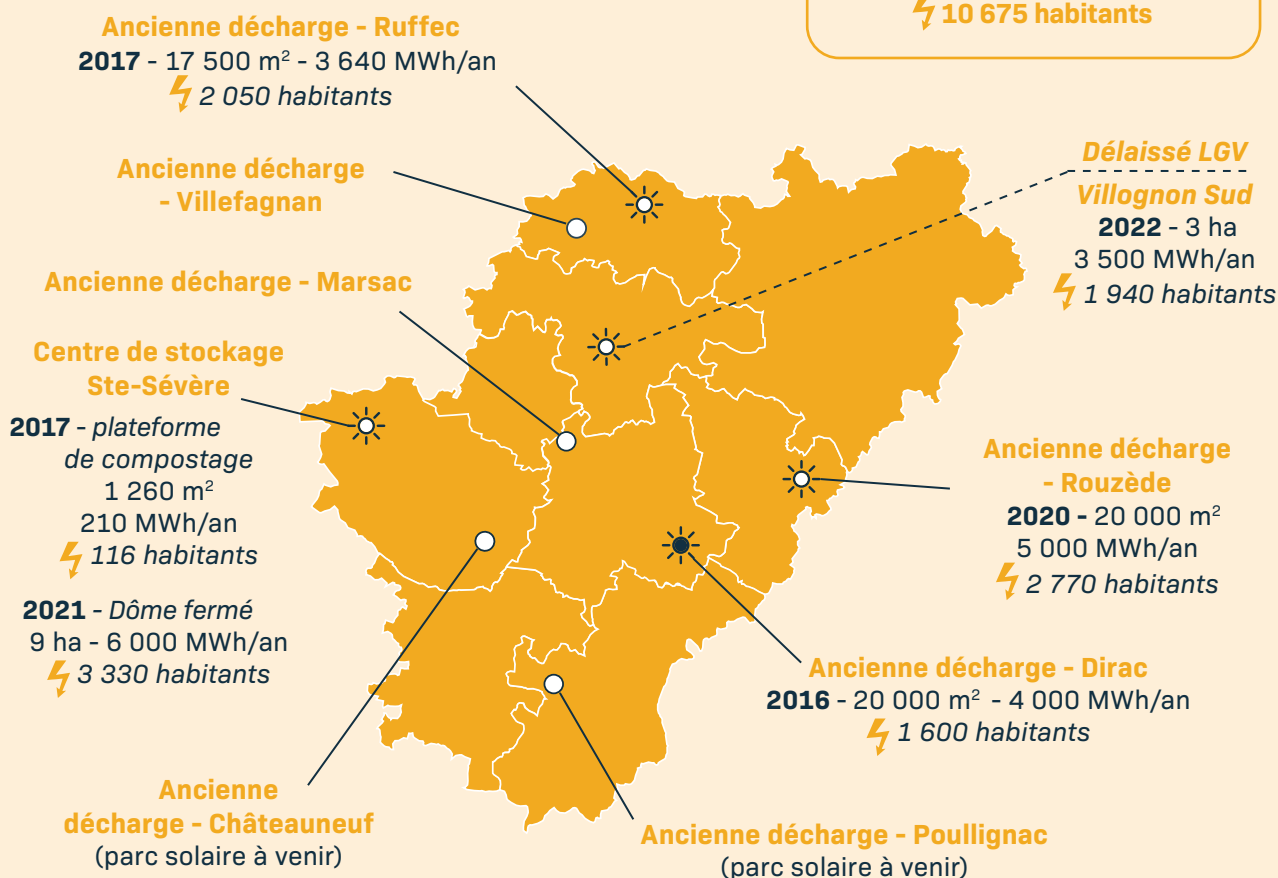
10 675 habitants

Ancienne décharge - Ruffec
2017 - 17 500 m$^2$ - 3 640 MWh/an
2 050 habitants

Ancienne décharge - Villefagnan

Délaissé LGV Villognon Sud
2022 - 3 ha
3 500 MWh/an
1 940 habitants

Ancienne décharge - Marsac

Centre de stockage Ste-Sévère
2017 - plateforme de compostage
1 260 m$^2$
210 MWh/an
116 habitants
2021 - Dôme fermé
9 ha - 6 000 MWh/an
3 330 habitants

Ancienne décharge - Rouzède
2020 - 20 000 m$^2$
5 000 MWh/an
2 770 habitants

Ancienne décharge - Dirac
2016 - 20 000 m$^2$ - 4 000 MWh/an
1 600 habitants

Ancienne décharge - Châteauneuf
(parc solaire à venir)

Ancienne décharge - Poullignac
(parc solaire à venir)